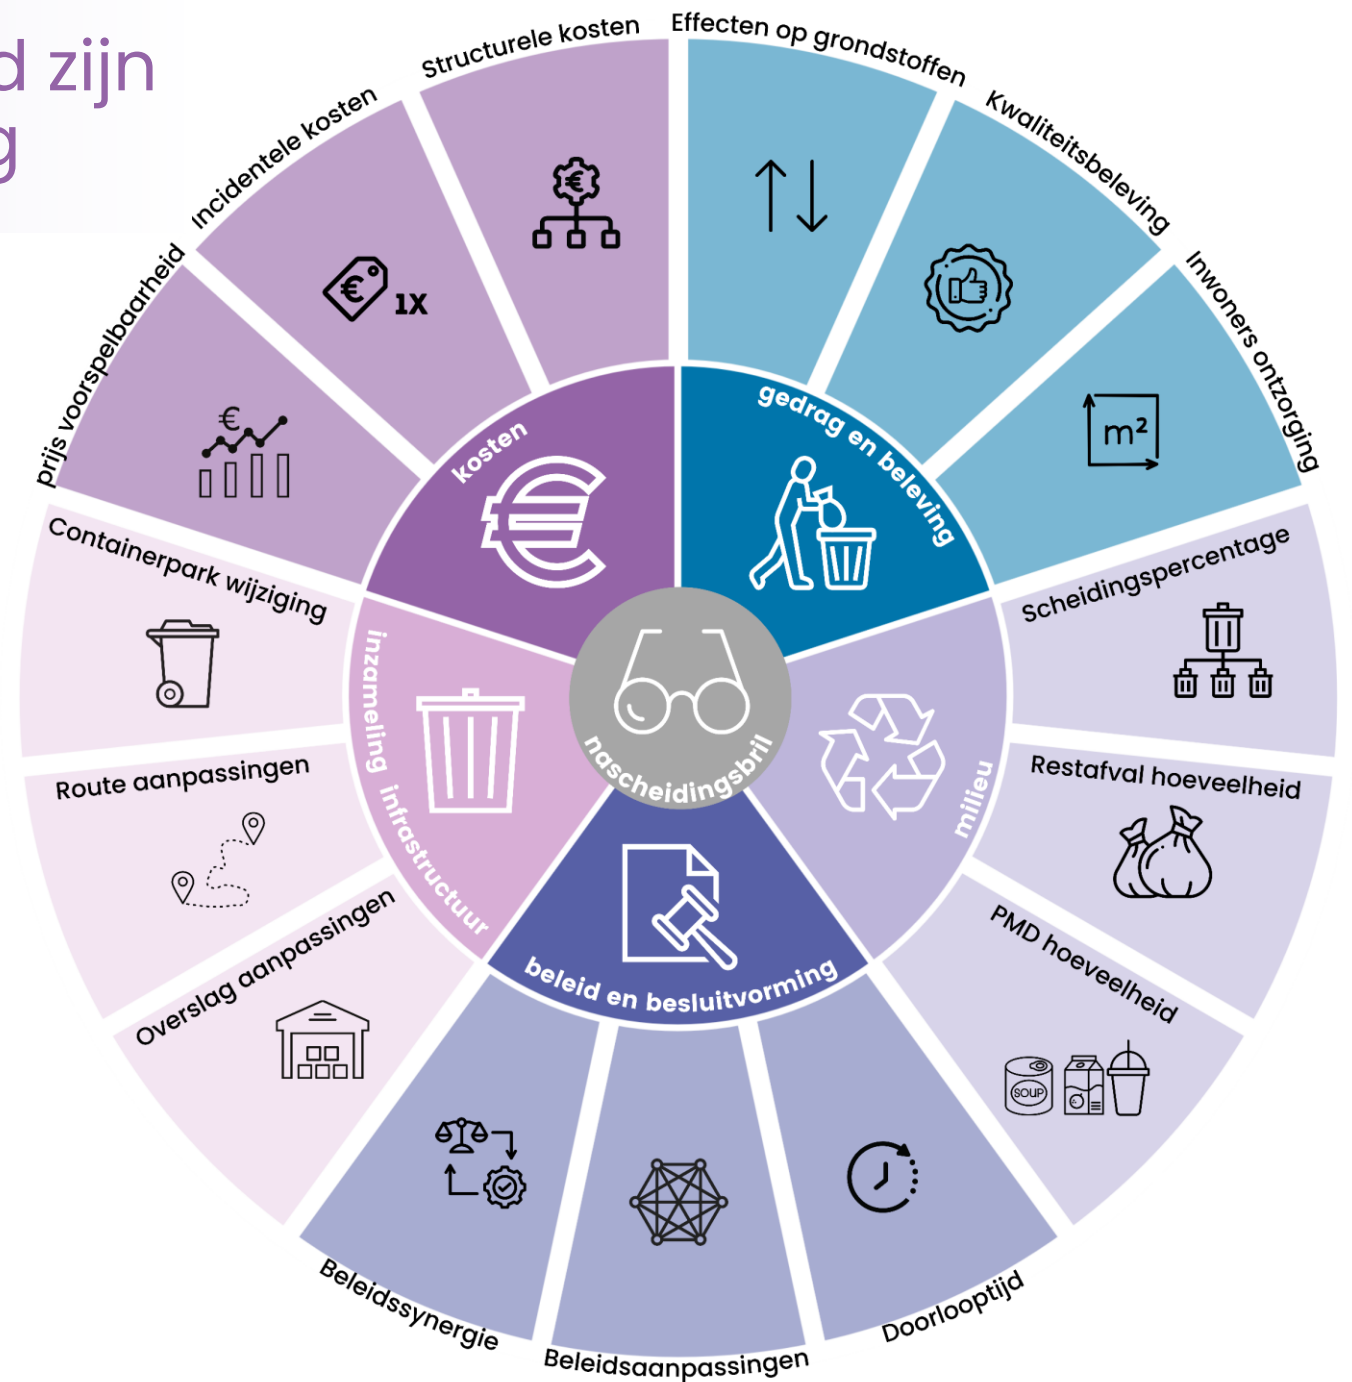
d zijn
g

Structurele kosten

Incidentele kosten

1X

prijs voorspelbaarheid

€

Effecten op grondstoffen

Kwaliteitsbeleving

Inwoners ontzorging

m²

kosten

gedrag en beleving

Containerpark wijziging

Route aanpassingen

Overslag aanpassingen

inzameling infrastructuur

nascheidingsbril

milieu

Scheidingspercentage

Restafval hoeveelheid

PMD hoeveelheid

SOUP

beleid en besluitvorming

Beleidssynergie

Beleidsaanpassingen

Doorlooptijd